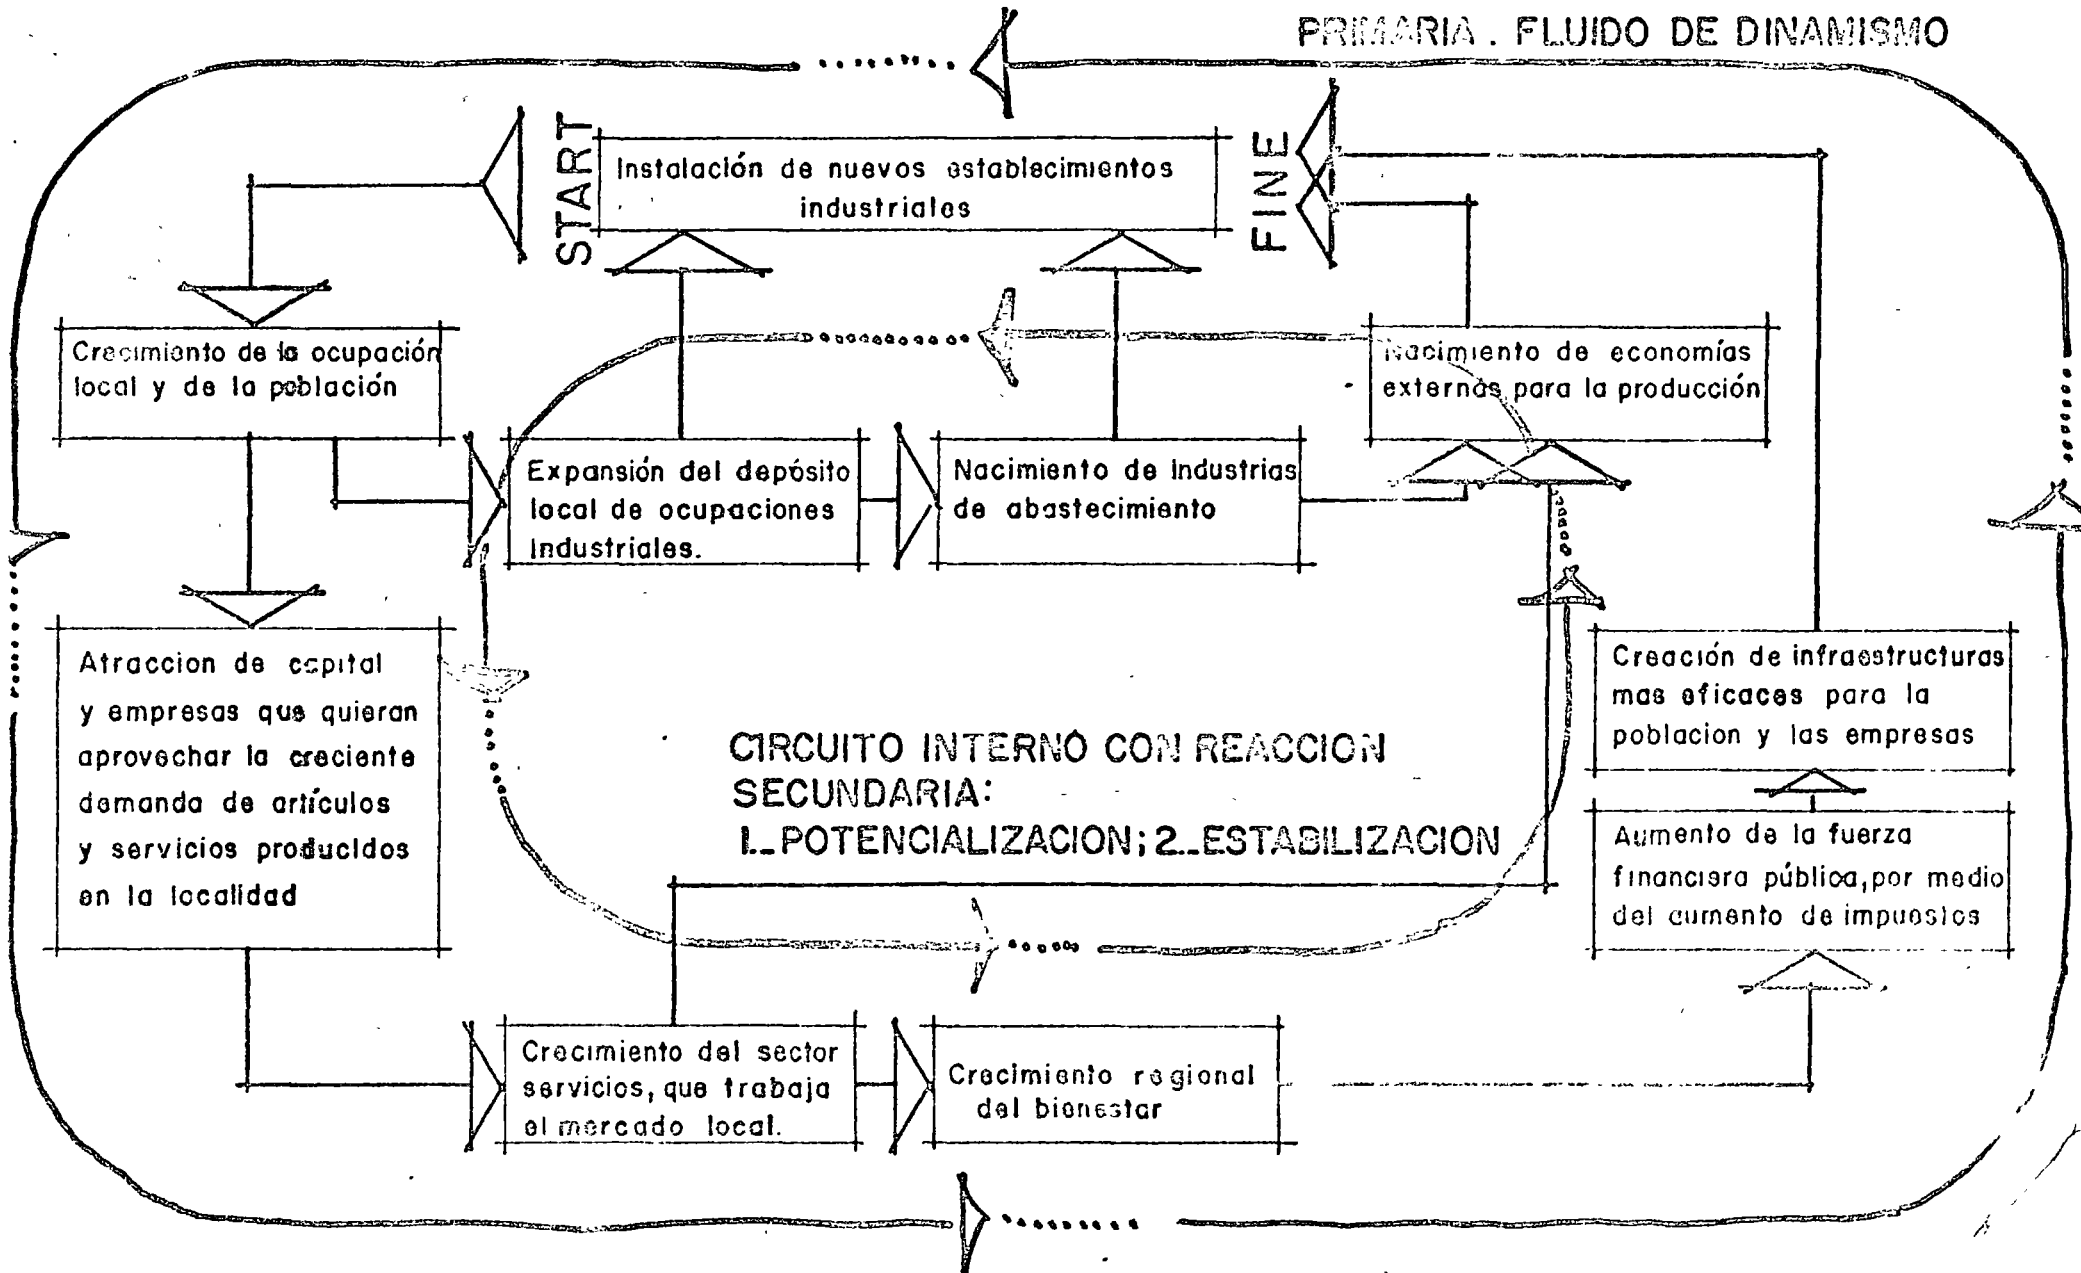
PRIMARIA . FLUIDO DE DINAMISMO

START

Instalación de nuevos establecimientos industriales

FINE

Crecimiento de la ocupación local y de la población

Nacimiento de economías externas para la producción

Expansión del depósito local de ocupaciones Industriales.

Nacimiento de Industrias de abastecimiento

Atraccion de capital y empresas que quieran aprovechar la creciente demanda de articulos y servicios producidos en la localidad

Creación de infraestructuras mas eficaces para la poblacion y las empresas

CIRCUITO INTERNO CON REACCION SECUNDARIA:
1._POTENCIALIZACION; 2._ESTABILIZACION

Aumento de la fuerza financiera pública, por medio del aumento de impuestos

Crecimiento del sector servicios, que trabaja el mercado local.

Crecimiento regional del bienestar